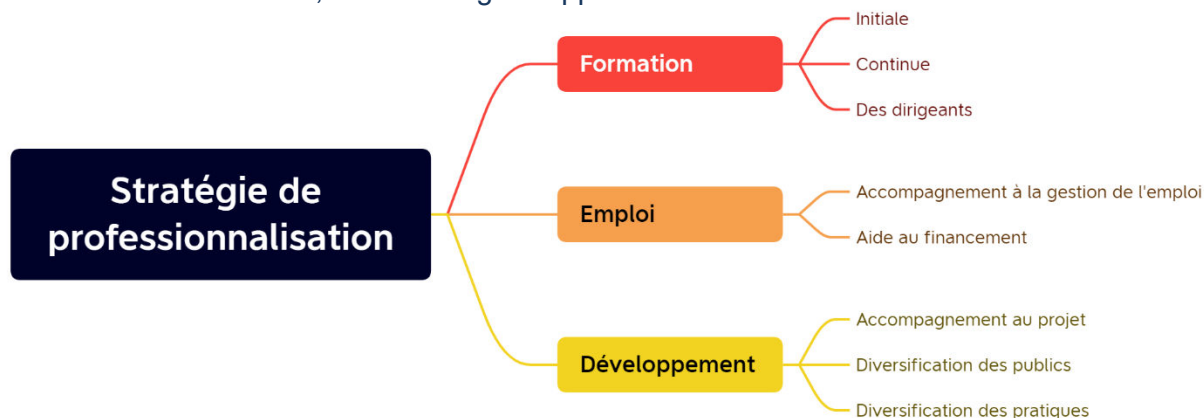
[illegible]

Stratégie de professionnalisation

Formation

Initiale

Continue

Des dirigeants

Emploi

Accompagnement à la gestion de l'emploi

Aide au financement

Développement

Accompagnement au projet

Diversification des publics

Diversification des pratiques